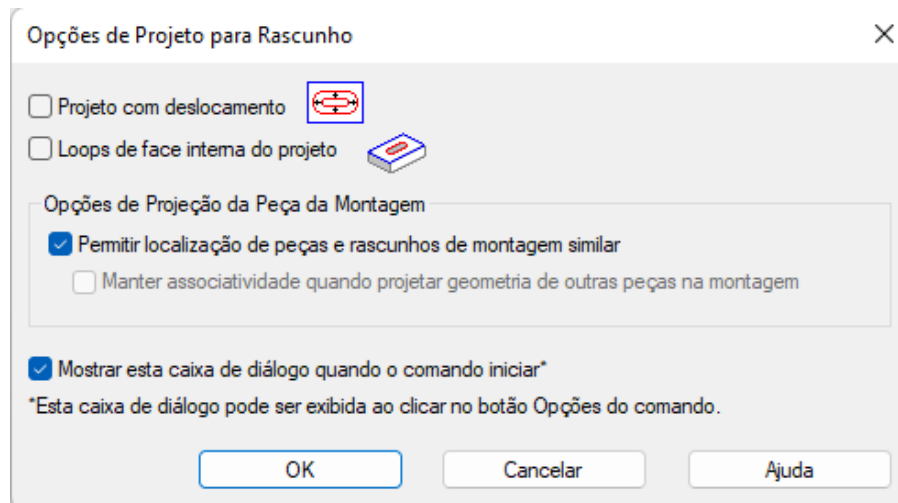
Opções de Projeto para Rascunho

×

Projeto com deslocamento

Loops de face interna do projeto

Opções de Projeção da Peça da Montagem

Permitir localização de peças e rascunhos de montagem similar

Manter associatividade quando projetar geometria de outras peças na montagem

Mostrar esta caixa de diálogo quando o comando iniciar*

*Esta caixa de diálogo pode ser exibida ao clicar no botão Opções do comando.

OK

Cancelar

Ajuda